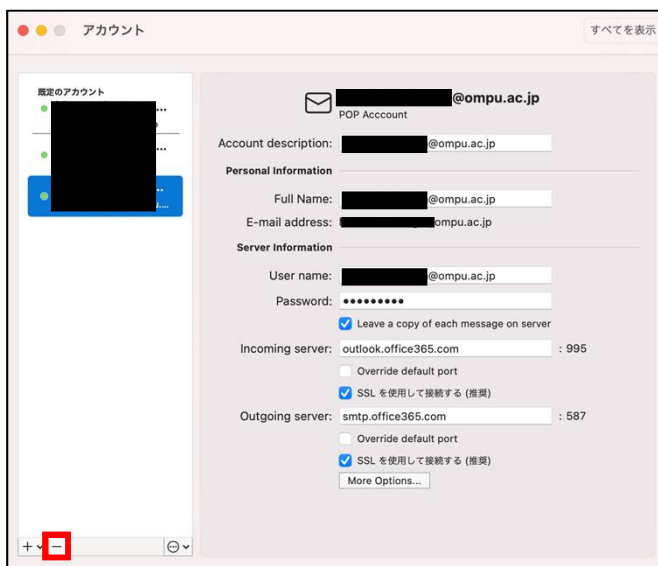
アカウント

すべてを表示

既定のアカウント

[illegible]@ompu.ac.jp
POP Acccount

Account description: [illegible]@ompu.ac.jp

Personal Information

Full Name: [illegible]@ompu.ac.jp

E-mail address: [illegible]ompu.ac.jp

Server Information

User name: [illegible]@ompu.ac.jp

Password: ●●●●●●●●●

Leave a copy of each message on server

Incoming server: outlook.office365.com : 995

Override default port

SSL を使用して接続する (推奨)

Outgoing server: smtp.office365.com : 587

Override default port

SSL を使用して接続する (推奨)

More Options...

+ −